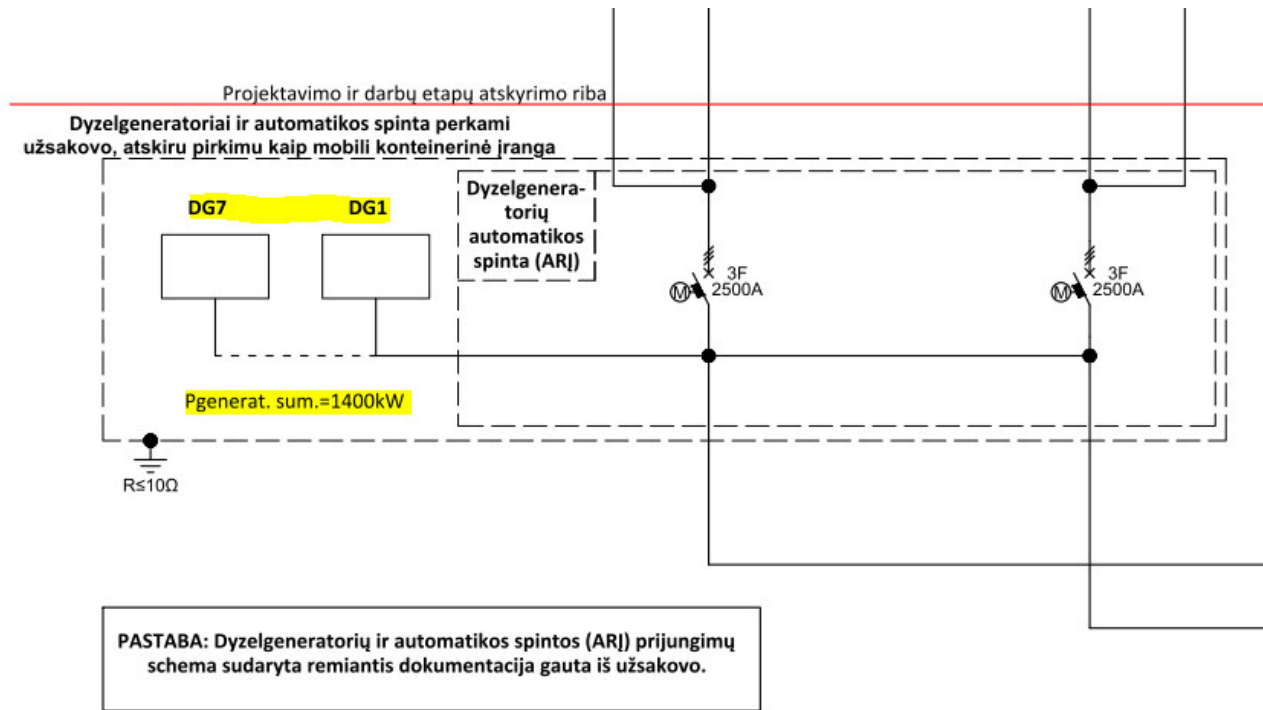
Projektavimo ir darbų etapų atskyrimo riba

Dyzelgeneratoriai ir automatikos spinta perkami užsakovo, atskiru pirkimu kaip mobili konteinerinė įranga

DG7

DG1

Dyzelgeneratorių automatikos spinta (ARĮ)

3F
2500A

3F
2500A

M

M

Pgenerat. sum.=1400kW

R≤10Ω

PASTABA: Dyzelgeneratorių ir automatikos spintos (ARĮ) prijungimų schema sudaryta remiantis dokumentacija gauta iš užsakovo.